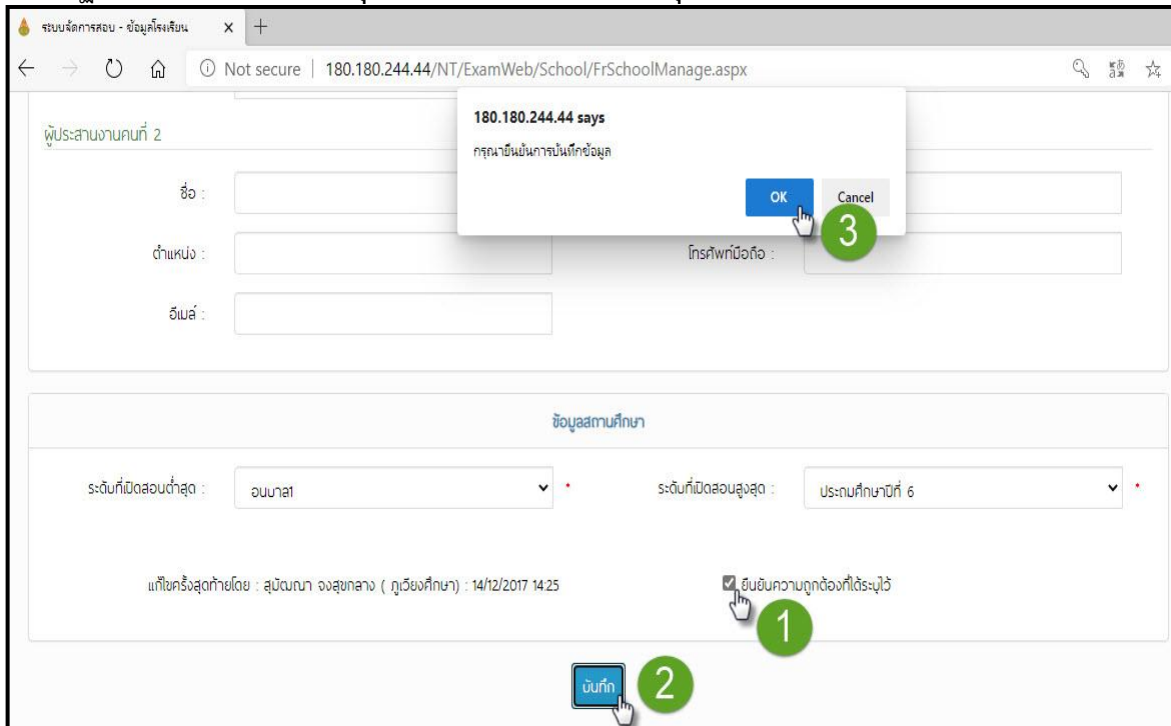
ระบบจัดการสอบ - ข้อมูลโรงเรียน × +

Not secure | 180.180.244.44/NT/ExamWeb/School/FrSchoolManage.aspx

180.180.244.44 says

กรุณายืนยันการบันทึกข้อมูล

OK Cancel

3

ผู้ประสานงานคนที่ 2

ชื่อ :

ตำแหน่ง :

โทรศัพท์มือถือ :

อีเมล์ :

ข้อมูลสถานศึกษา

ระดับที่เปิดสอนต่ำสุด : อนุบาล1 *

ระดับที่เปิดสอนสูงสุด : ประถมศึกษาปีที่ 6 *

แก้ไขครั้งสุดท้ายโดย : สุมัณฌา จงสุขกลาง ( ภูเวียงศึกษา) : 14/12/2017 14:25

ยืนยันความถูกต้องที่ได้ระบุไว้

1

บันทึก

2